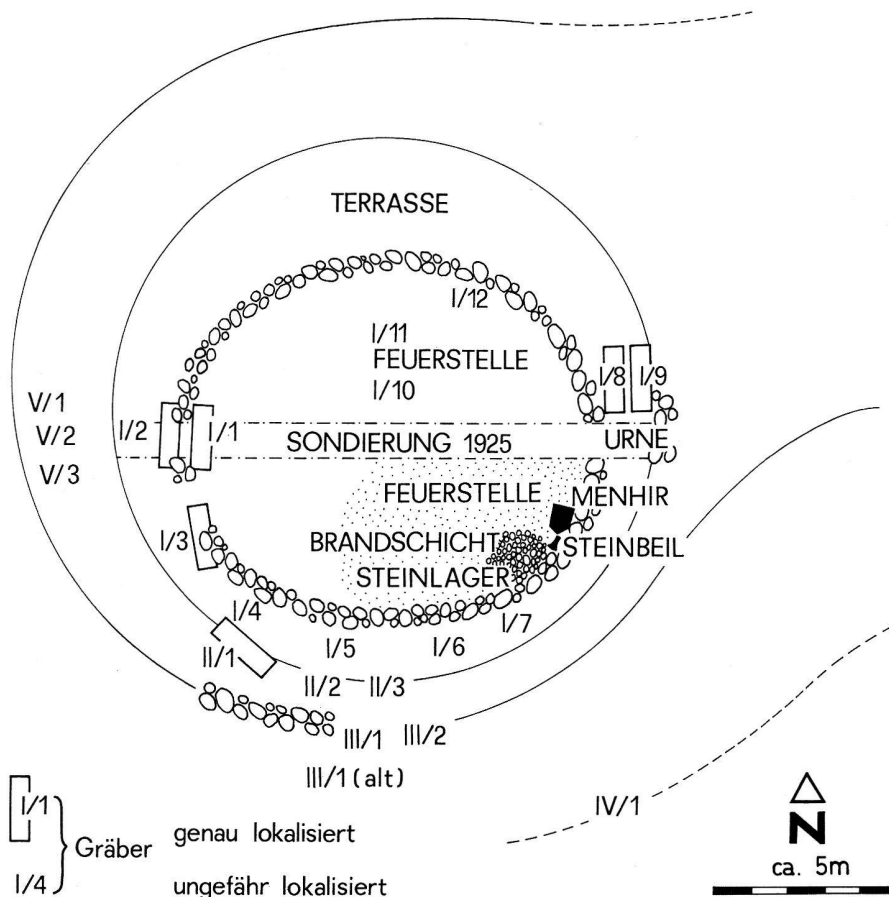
TERRASSE

I/12

I/11
FEUERSTELLE
I/10

I/8 I/9

V/1
V/2
V/3

I/2 I/1

SONDIERUNG 1925

URNE

FEUERSTELLE

MENHIR

BRANDSCHICHT

STEINBEIL

I/3

STEINLAGER

I/4

II/1

I/5 I/6 I/7

II/2 II/3

III/1 III/2

III/1 (alt)

IV/1

I/1 } Gräber genau lokalisiert
I/4 ungefähr lokalisiert

N
ca. 5m